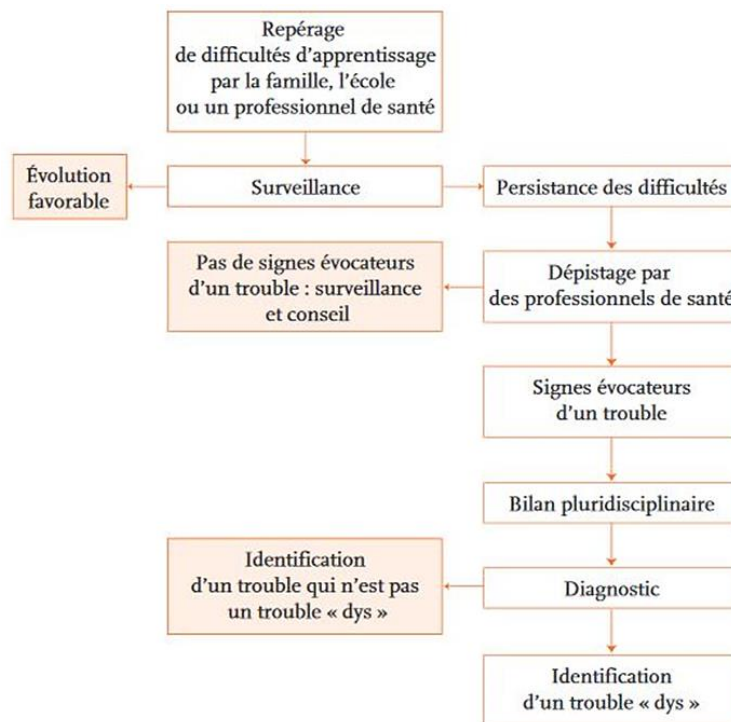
Repérage de difficultés d'apprentissage par la famille, l'école ou un professionnel de santé

Évolution favorable

Surveillance

Persistance des difficultés

Pas de signes évocateurs d'un trouble : surveillance et conseil

Dépistage par des professionnels de santé

Signes évocateurs d'un trouble

Bilan pluridisciplinaire

Identification d'un trouble qui n'est pas un trouble « dys »

Diagnostic

Identification d'un trouble « dys »